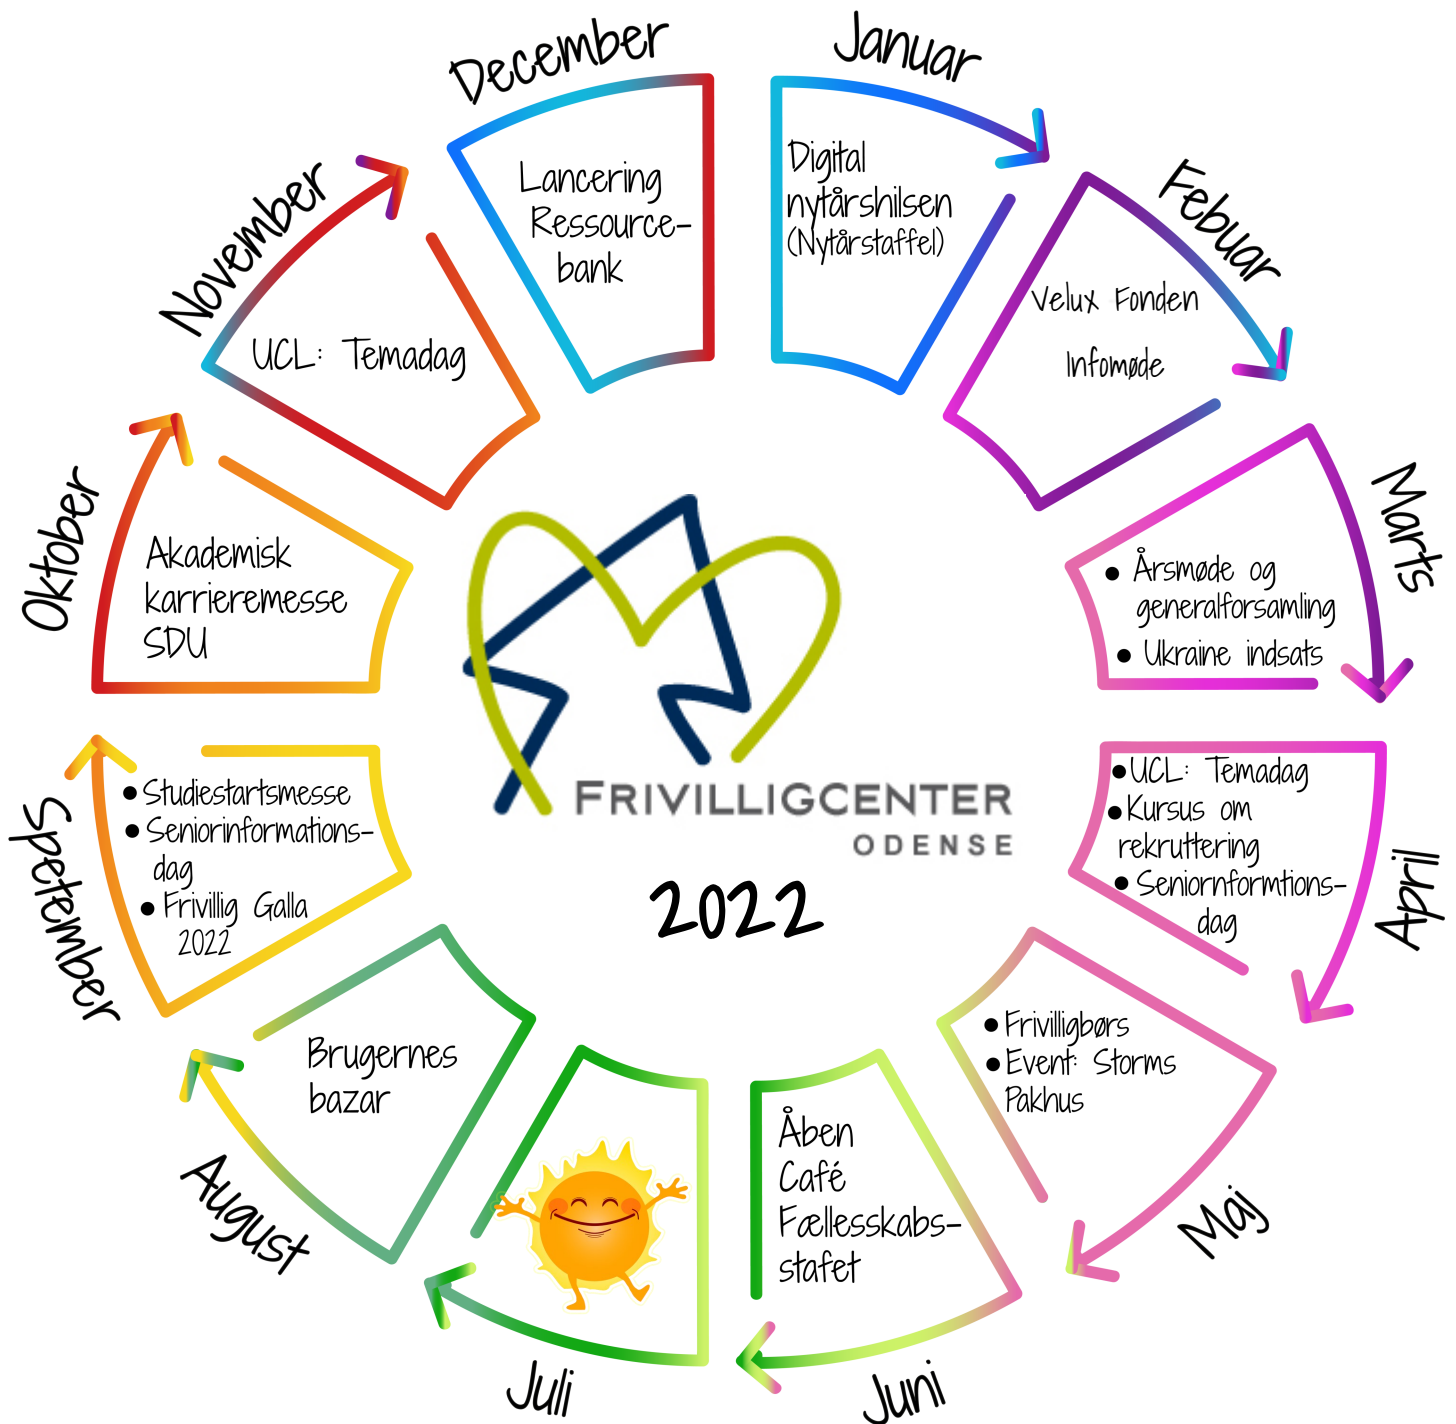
Januar

Digital nytårshilsen (Nytårstaffel)

Febuar

Velux Fonden

Infomøde

Marts

• Årsmøde og generalforsamling
• Ukraine indsats

April

• UCL: Temadag
• Kursus om rekruttering
• Seniornformtions-dag

Maj

• Frivilligbørs
• Event: Storms Pakhus

Juni

Åben Café Fællesskabs-stafet

Juli

August

Brugernes bazar

Spetember

• Studiestartsmesse
• Seniorinformations-dag
• Frivillig Galla 2022

Oktober

Akademisk karrieremesse SDU

November

UCL: Temadag

December

Lancering Ressource-bank

FRIVILLIGCENTER
ODENSE

2022